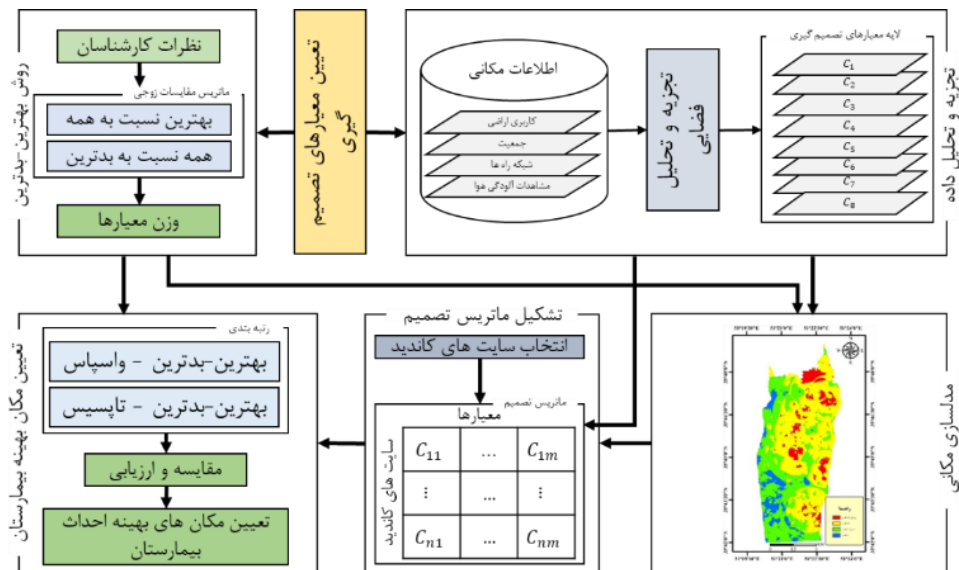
روش بهترین-بدترین

نظرات کارشناسان

ماتریس مقایسات زوجی

بهترین نسبت به همه

همه نسبت به بدترین

وزن معیارها

تعیین معیارهای تصمیم گیری

اطلاعات مکانی

کاربری اراضی

جمعیت

شبکه راه ها

مشاهدات آلودگی هوا

تجزیه و تحلیل فضایی

لایه معیارهای تصمیم گیری

$C_1$

$C_2$

$C_3$

$C_4$

$C_5$

$C_6$

$C_7$

$C_8$

تجزیه و تحلیل داده

تعیین مکان بهینه بیمارستان

رتبه بندی

بهترین-بدترین - واسپاس

بهترین-بدترین - تاپسیس

مقایسه و ارزیابی

تعیین مکان های بهینه احداث بیمارستان

تشکیل ماتریس تصمیم

انتخاب سایت های کاندید

ماتریس تصمیم

معیارها

سایت های کاندید

| $C_{11}$ | ... | $C_{1m}$ |
|---|---|---|
| ⋮ | ... | ⋮ |
| $C_{n1}$ | ... | $C_{nm}$ |

مدلسازی مکانی

راهنما